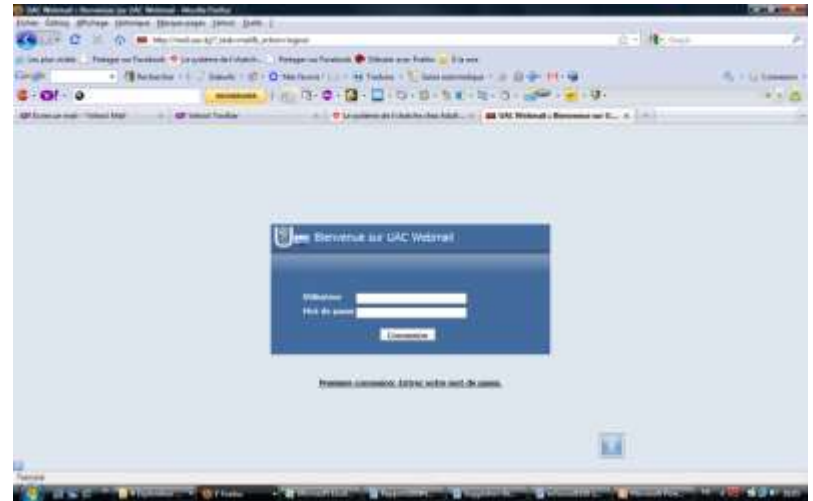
UAC Webmail :: Bienvenue sur UAC Webmail - Mozilla Firefox

Fichier Édition Affichage Historique Marque-pages Outils Aide

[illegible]

Bienvenue sur UAC Webmail

Utilisateur
Mot de passe

Connexion

Première connexion: Entrez votre mot de passe.

Terminé